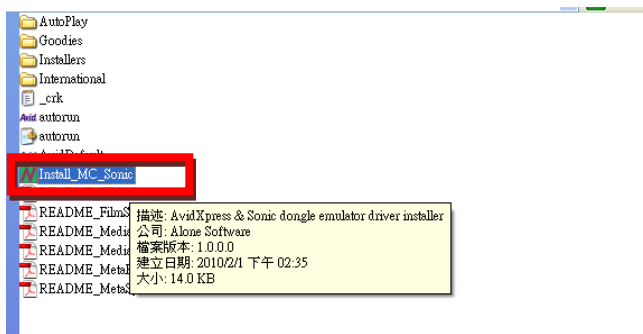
AutoPlay
Goodies
Installers
International
_crk
Avid autorun
autorun
Install_MC_Sonic
README_FilmS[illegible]
README_Media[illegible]
README_Media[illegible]
README_MetaS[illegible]
README_MetaS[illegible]

描述: AvidXpress & Sonic dongle emulator driver installer
公司: Alone Software
檔案版本: 1.0.0.0
建立日期: 2010/2/1 下午 02:35
大小: 14.0 KB